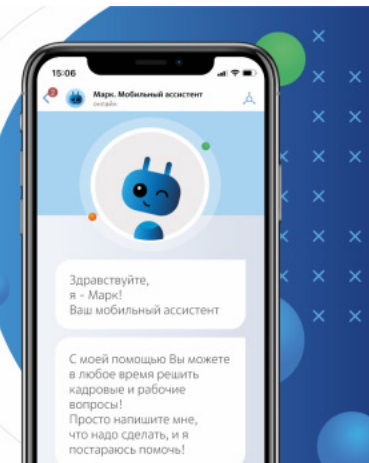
15:06

2

Марк. Мобильный ассистент
онлайн

Здравствуйте,
я - Марк!
Ваш мобильный ассистент

С моей помощью Вы можете в любое время решить кадровые и рабочие вопросы!
Просто напишите мне, что надо сделать, и я постараюсь помочь!